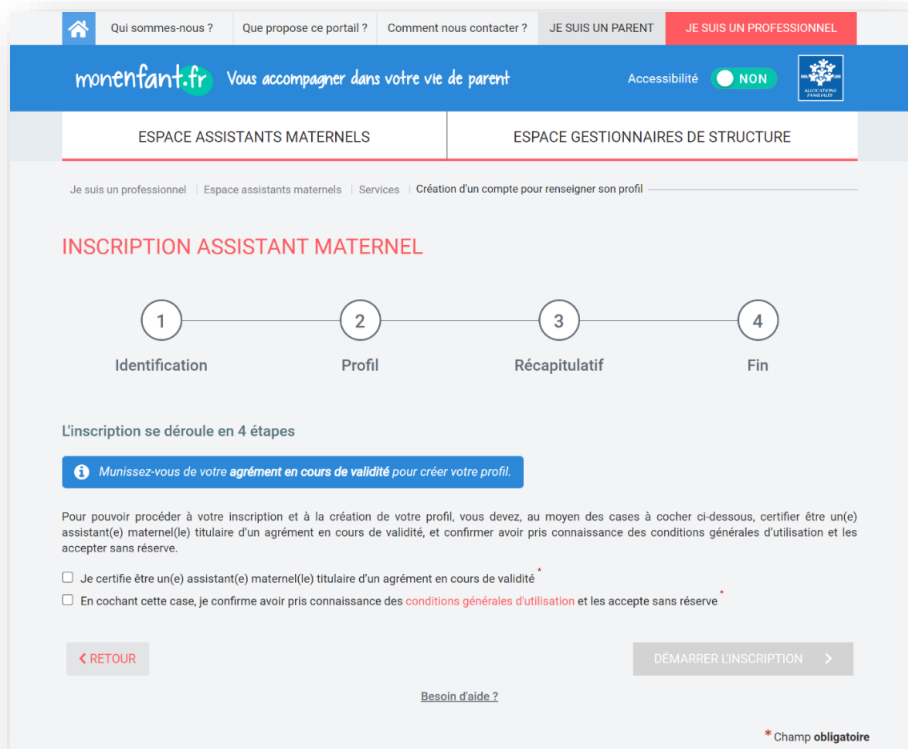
Qui sommes-nous ? | Que propose ce portail ? | Comment nous contacter ? | JE SUIS UN PARENT | JE SUIS UN PROFESSIONNEL

monenfant.fr Vous accompagner dans votre vie de parent

Accessibilité NON

ALLOCATIONS FAMILIALES

ESPACE ASSISTANTS MATERNELS | ESPACE GESTIONNAIRES DE STRUCTURE

Je suis un professionnel | Espace assistants maternels | Services | Création d'un compte pour renseigner son profil

INSCRIPTION ASSISTANT MATERNEL

1 Identification
2 Profil
3 Récapitulatif
4 Fin

L'inscription se déroule en 4 étapes

Munissez-vous de votre agrément en cours de validité pour créer votre profil.

Pour pouvoir procéder à votre inscription et à la création de votre profil, vous devez, au moyen des cases à cocher ci-dessous, certifier être un(e) assistant(e) maternel(le) titulaire d'un agrément en cours de validité, et confirmer avoir pris connaissance des conditions générales d'utilisation et les accepter sans réserve.

Je certifie être un(e) assistant(e) maternel(le) titulaire d'un agrément en cours de validité *

En cochant cette case, je confirme avoir pris connaissance des conditions générales d'utilisation et les accepte sans réserve *

< RETOUR

DÉMARRER L'INSCRIPTION >

Besoin d'aide ?

* Champ obligatoire